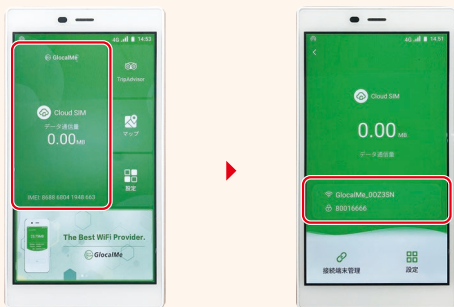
4G 14:53

GlocalMe

Cloud SIM

データ通信量

0.00MB

IMEI 8688 6804 1948 863

TripAdvisor

マップ

設定

The Best WiFi Provider.

GlocalMe

4G 14:57

Cloud SIM

0.00MB

データ通信量

GlocalMe_00Z3SN

80016666

接続端末管理

設定